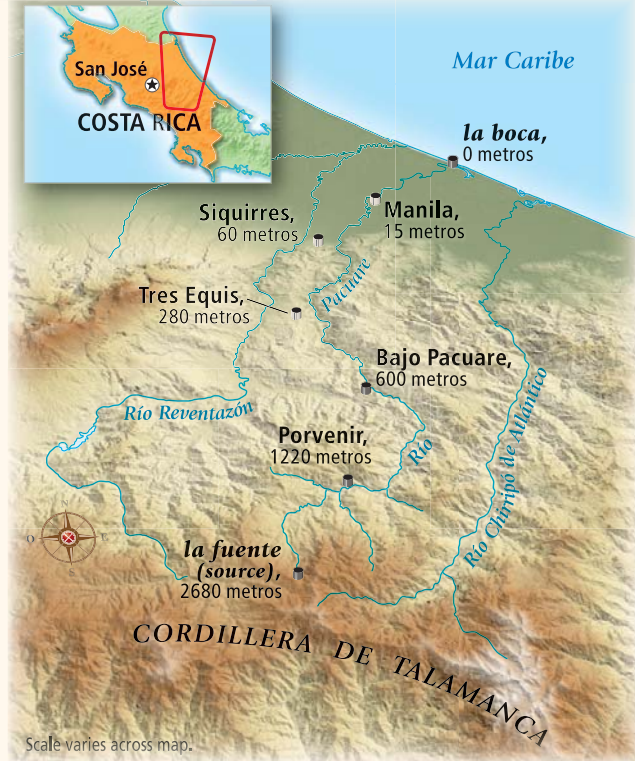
San José
COSTA RICA

Mar Caribe

la boca,
0 metros

Siquirres,
60 metros

Manila,
15 metros

Tres Equis,
280 metros

Pacuare

Bajo Pacuare,
600 metros

Río Reventazón

Porvenir,
1220 metros

Río

Río Chirripó de Atlántico

N
O
E
S

la fuente
(source),
2680 metros

CORDILLERA DE TALAMANCA

Scale varies across map.